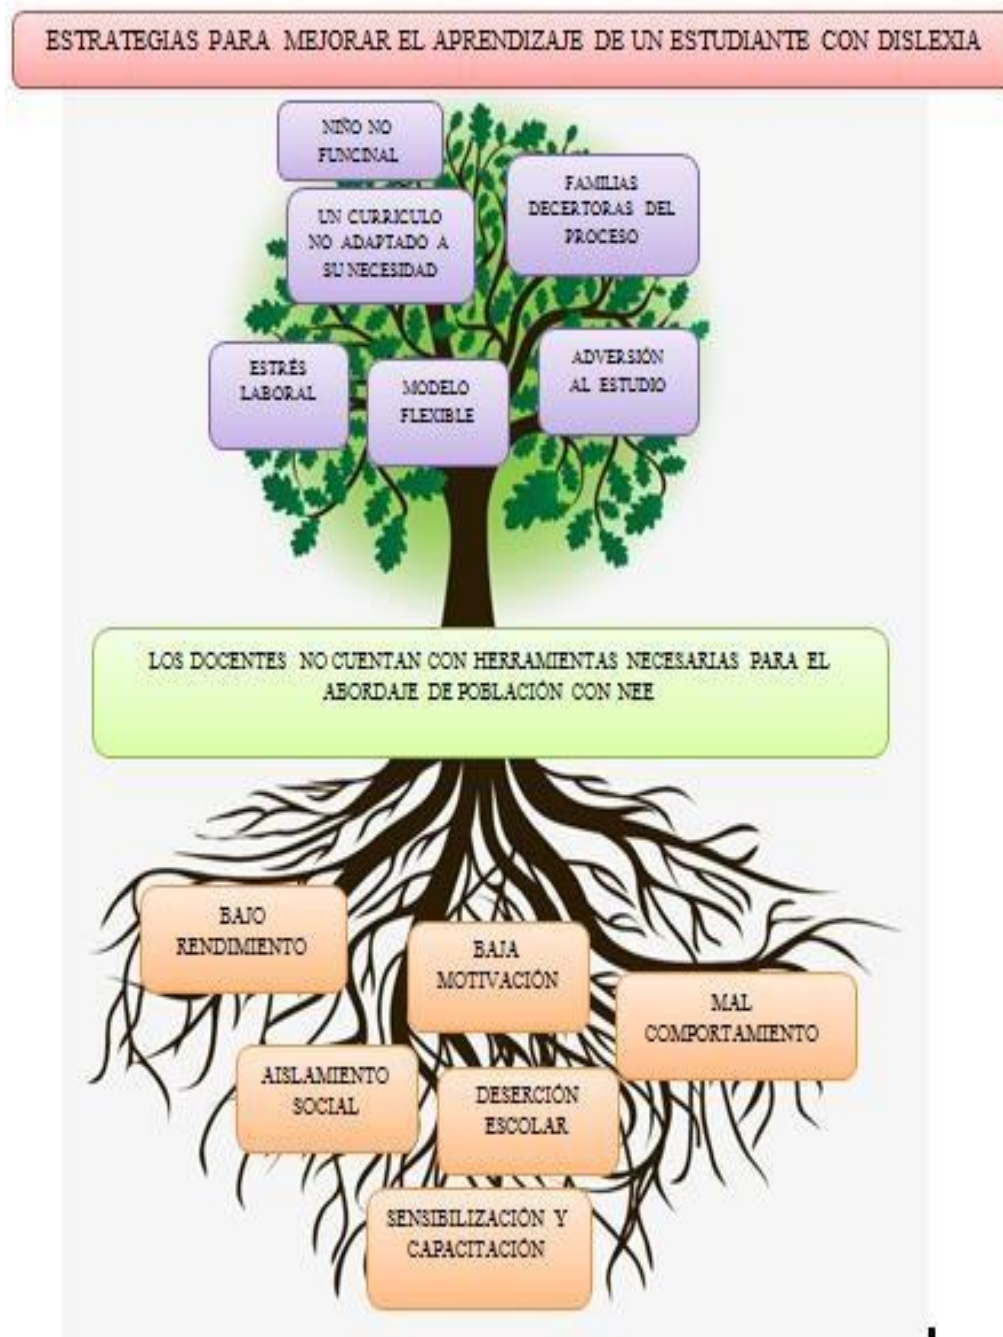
ESTRATEGIAS PARA MEJORAR EL APRENDIZAJE DE UN ESTUDIANTE CON DISLEXIA

NIÑO NO FUNCINAL

UN CURRICULO NO ADAPTADO A SU NECESIDAD

FAMILIAS DECERTORAS DEL PROCESO

ESTRÉS LABORAL

MODELO FLEXIBLE

ADVERSIÓN AL ESTUDIO

LOS DOCENTES NO CUENTAN CON HERRAMIENTAS NECESARIAS PARA EL ABORDAJE DE POBLACIÓN CON NEE

BAJO RENDIMIENTO

BAJA MOTIVACIÓN

MAL COMPORTAMIENTO

AISLAMIENTO SOCIAL

DESERCIÓN ESCOLAR

SENSIBILIZACIÓN Y CAPACITACIÓN